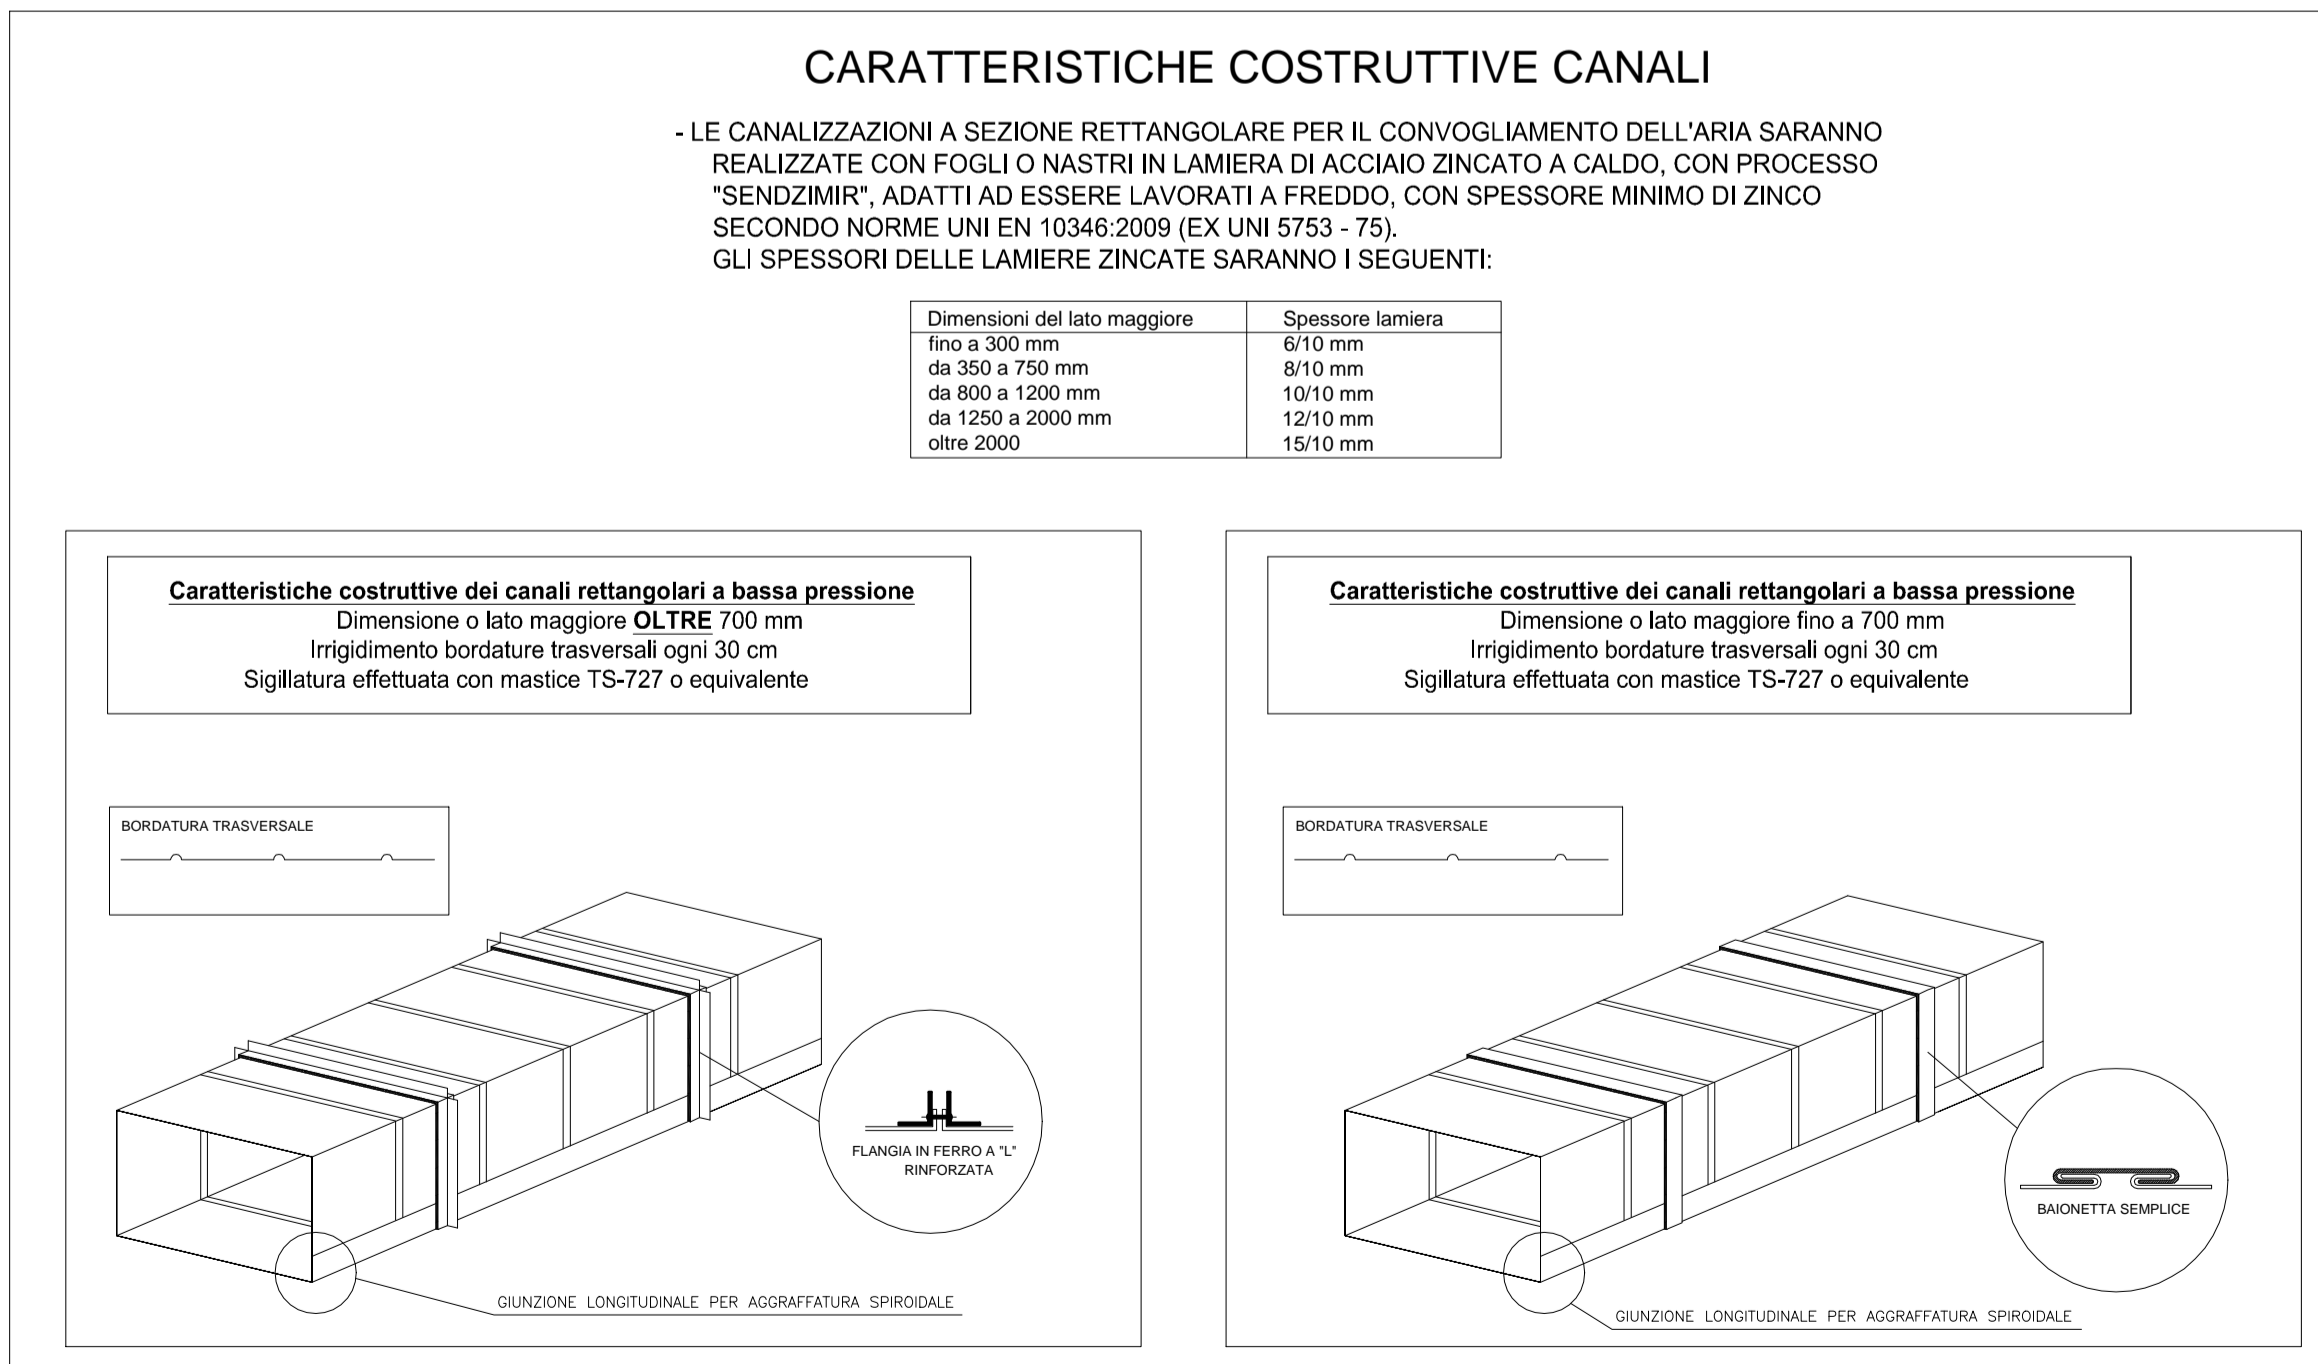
CARATTERISTICHE COSTRUTTIVE CANALI

- LE CANALIZZAZIONI A SEZIONE RETTANGOLARE PER IL CONVOGLIAMENTO DELL'ARIA SARANNO REALIZZATE CON FOGLI O NASTRI IN LAMIERA DI ACCIAIO ZINCATO A CALDO, CON PROCESSO "SENDZIMIR", ADATTI AD ESSERE LAVORATI A FREDDO, CON SPESSORE MINIMO DI ZINCO SECONDO NORME UNI EN 10346:2009 (EX UNI 5753 - 75).
GLI SPESSORI DELLE LAMIERE ZINCATE SARANNO I SEGUENTI:

| Dimensioni del lato maggiore | Spessore lamiera |
|---|---|
| fino a 300 mm | 6/10 mm |
| da 350 a 750 mm | 8/10 mm |
| da 800 a 1200 mm | 10/10 mm |
| da 1250 a 2000 mm | 12/10 mm |
| oltre 2000 | 15/10 mm |

Caratteristiche costruttive dei canali rettangolari a bassa pressione
Dimensione o lato maggiore OLTRE 700 mm
Irrigidimento bordature trasversali ogni 30 cm
Sigillatura effettuata con mastice TS-727 o equivalente

BORDATURA TRASVERSALE

FLANGIA IN FERRO A "L" RINFORZATA

GIUNZIONE LONGITUDINALE PER AGGRAFFATURA SPIROIDALE

Caratteristiche costruttive dei canali rettangolari a bassa pressione
Dimensione o lato maggiore fino a 700 mm
Irrigidimento bordature trasversali ogni 30 cm
Sigillatura effettuata con mastice TS-727 o equivalente

BORDATURA TRASVERSALE

BAIONETTA SEMPLICE

GIUNZIONE LONGITUDINALE PER AGGRAFFATURA SPIROIDALE